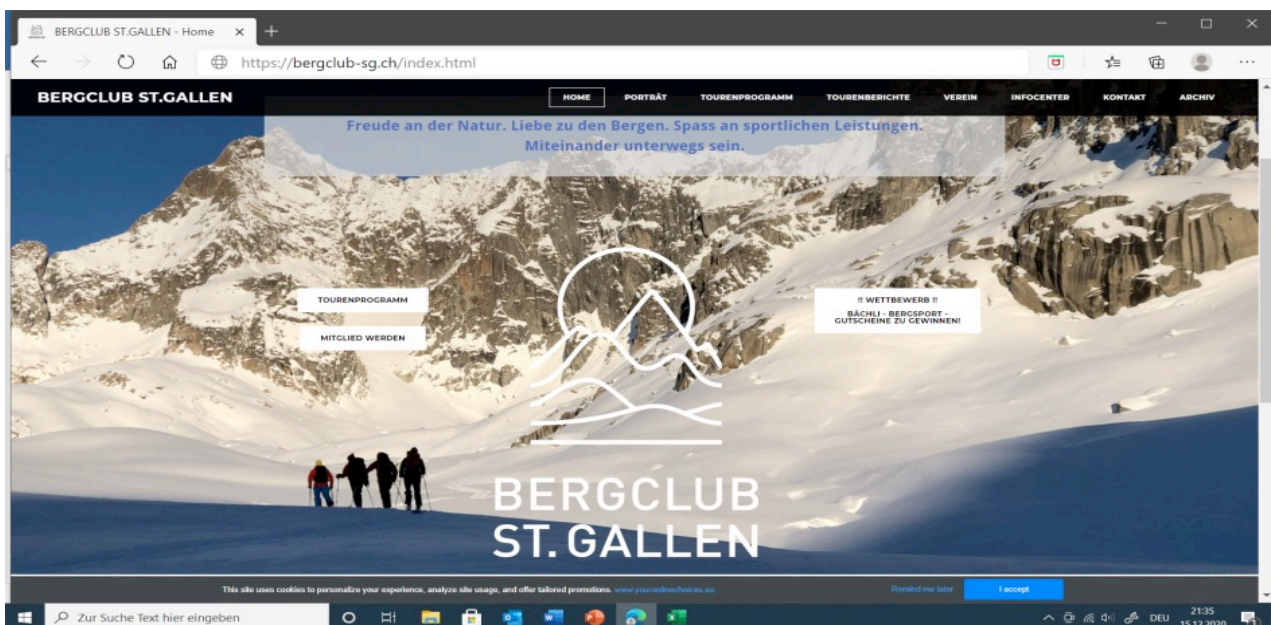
BERGCLUB ST.GALLEN - Home ×

https://bergclub-sg.ch/index.html

BERGCLUB ST.GALLEN

HOME PORTRÄT TOURENPROGRAMM TOURENBERICHTE VEREIN INFOCENTER KONTAKT ARCHIV

Freude an der Natur. Liebe zu den Bergen. Spass an sportlichen Leistungen. Miteinander unterwegs sein.

TOURENPROGRAMM

MITGLIED WERDEN

!! WETTBEWERB !!
BÄCHLI - BERGSPORT - GUTSCHEINE ZU GEWINNEN!

BERGCLUB
ST. GALLEN

This site uses cookies to personalize your experience, analyze site usage, and offer tailored promotions. www.youronlinechoices.eu

Remind me later

I accept

Zur Suche Text hier eingeben

DEU

21:35
15.12.2020